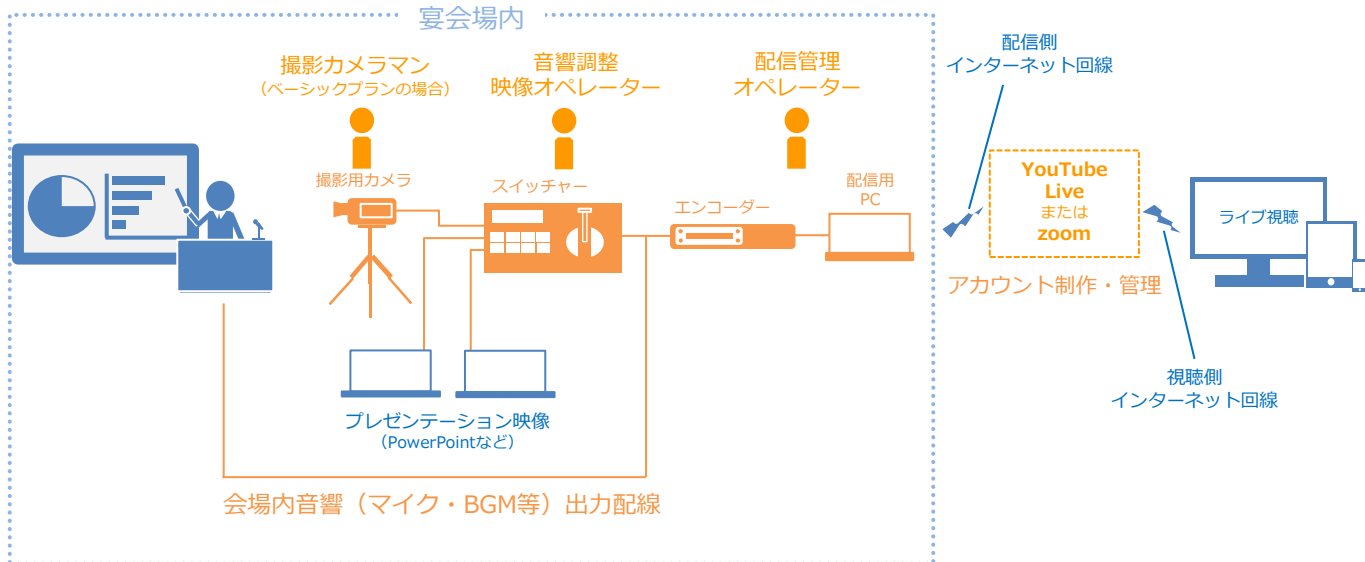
宴会場内

撮影カメラマン
（ベーシックプランの場合）

音響調整
映像オペレーター

配信管理
オペレーター

配信側
インターネット回線

撮影用カメラ

スイッチャー

エンコーダー

配信用
PC

YouTube
Live
または
zoom

ライブ視聴

アカウント制作・管理

視聴側
インターネット回線

プレゼンテーション映像
（PowerPointなど）

会場内音響（マイク・BGM等）出力配線